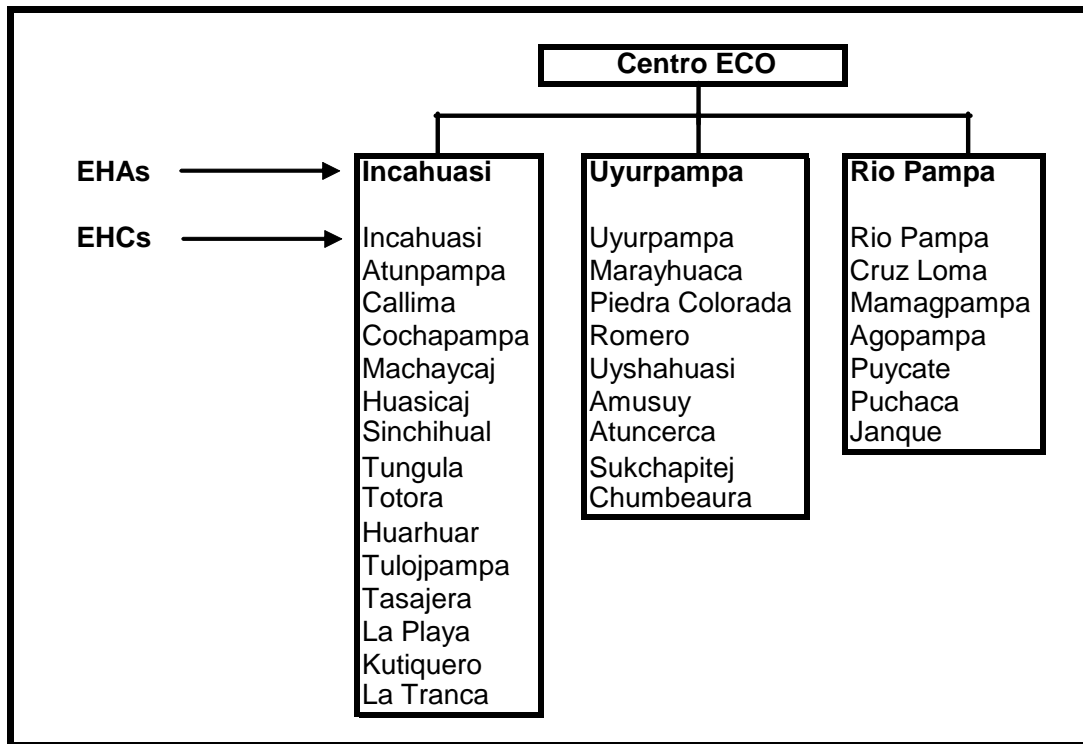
Centro ECO

EHAs

EHCs

Incahuasi

Incahuasi
Atunpampa
Callima
Cochapampa
Machaycaj
Huasicaj
Sinchihual
Tungula
Totora
Huarhuar
Tulojpampa
Tasajera
La Playa
Kutiquero
La Tranca

Uyurpampa

Uyurpampa
Marayhuaca
Piedra Colorada
Romero
Uyshahuasi
Amusuy
Atuncerca
Sukchapitej
Chumbeaura

Rio Pampa

Rio Pampa
Cruz Loma
Mamagpampa
Agopampa
Puycate
Puchaca
Janque